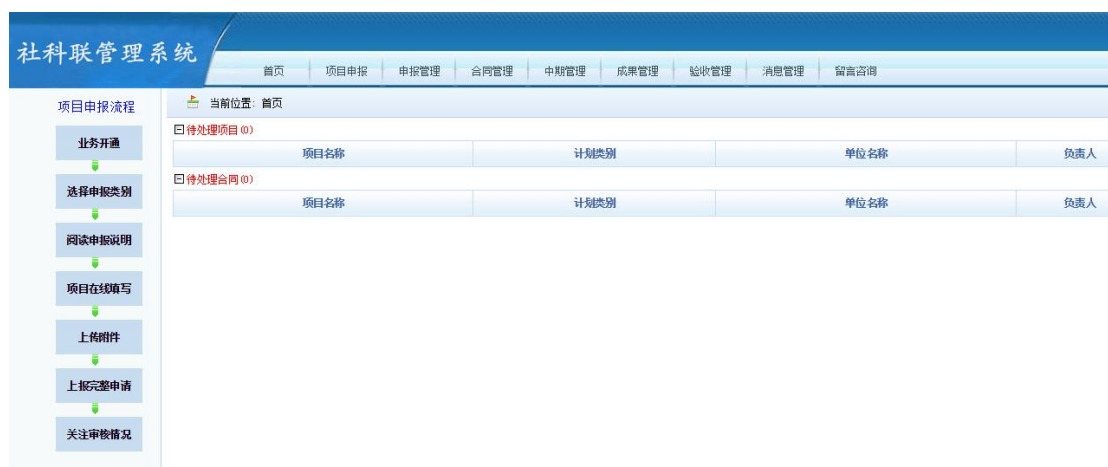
社科联管理系统

首页 项目申报 申报管理 合同管理 中期管理 成果管理 验收管理 消息管理 留言咨询

项目申报流程

业务开通

选择申报类别

阅读申报说明

项目在线填写

上传附件

上报完整申请

关注审核情况

当前位置：首页

待处理项目(0)

| 项目名称 | 计划类别 | 单位名称 | 负责人 |
|---|---|---|---|

待处理合同(0)

| 项目名称 | 计划类别 | 单位名称 | 负责人 |
|---|---|---|---|